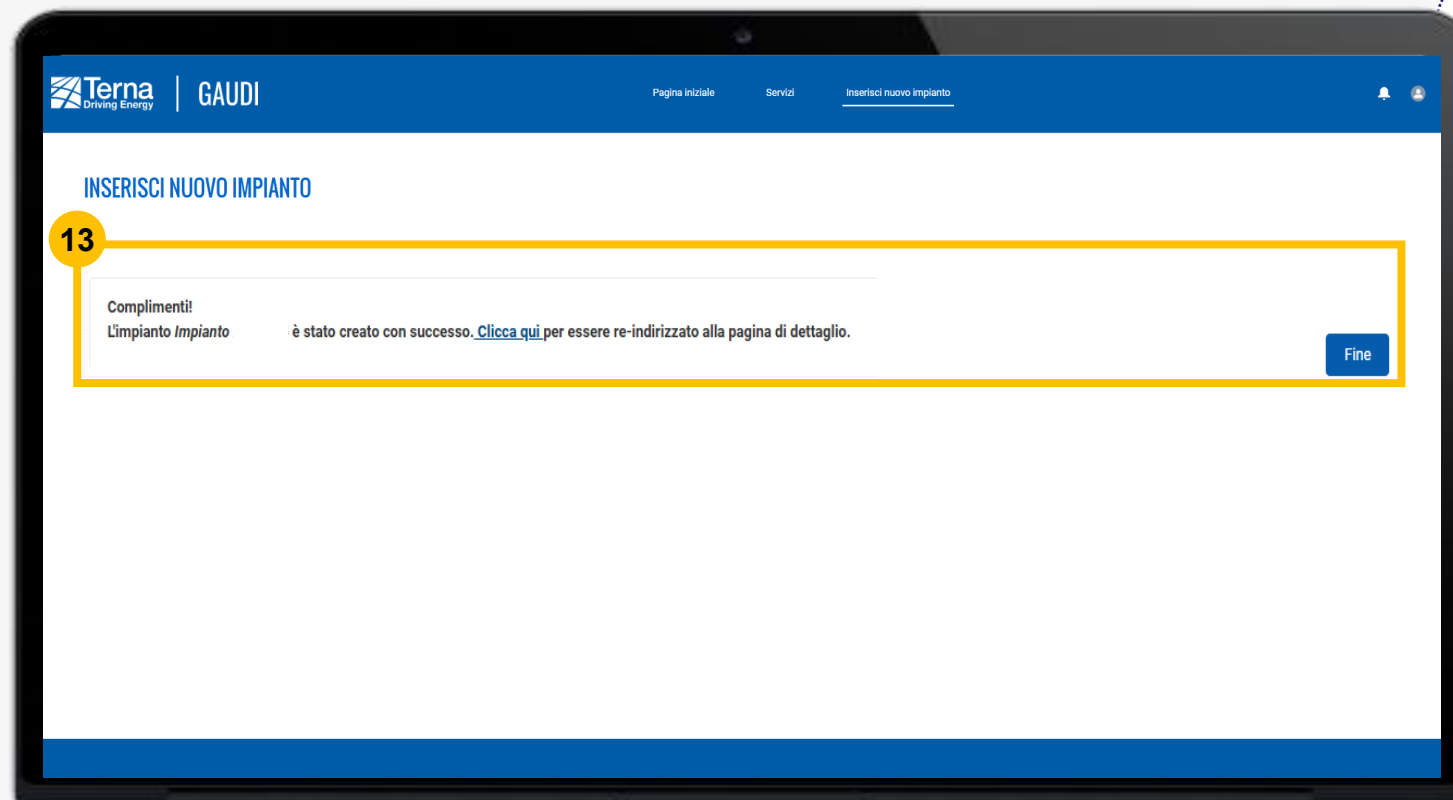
Terna
Driving Energy

GAUDI

Pagina iniziale
Servizi
Inserisci nuovo impianto

INSERISCI NUOVO IMPIANTO

13

Complimenti!
L'impianto *Impianto* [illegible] è stato creato con successo. Clicca qui per essere re-indirizzato alla pagina di dettaglio.

Fine